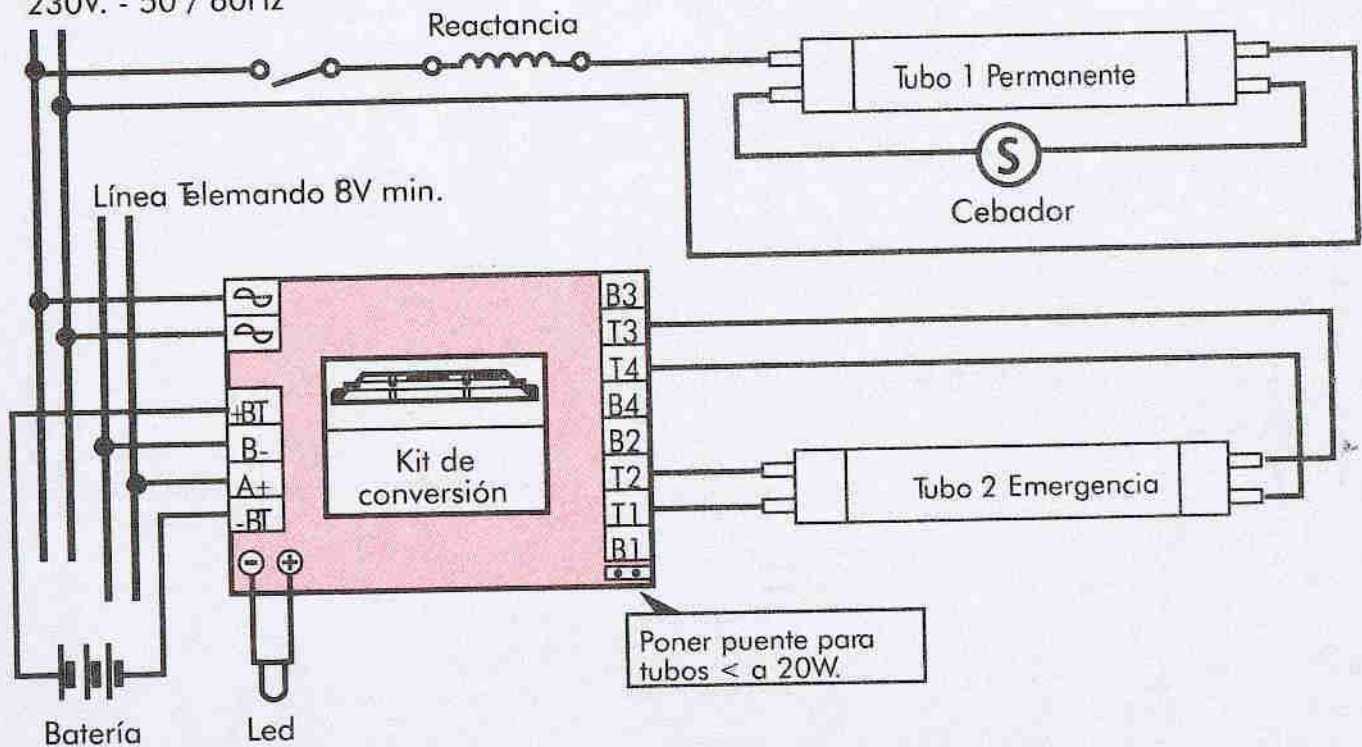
230V. - 50 / 60Hz

Reactancia

Tubo 1 Permanente

S

Cebador

Línea Telemando 8V min.

B3
T3
T4
B4
B2
T2
T1
B1

+BT
B-
A+
-BT

Kit de conversión

Tubo 2 Emergencia

Poner puente para tubos < a 20W.

Batería

Led